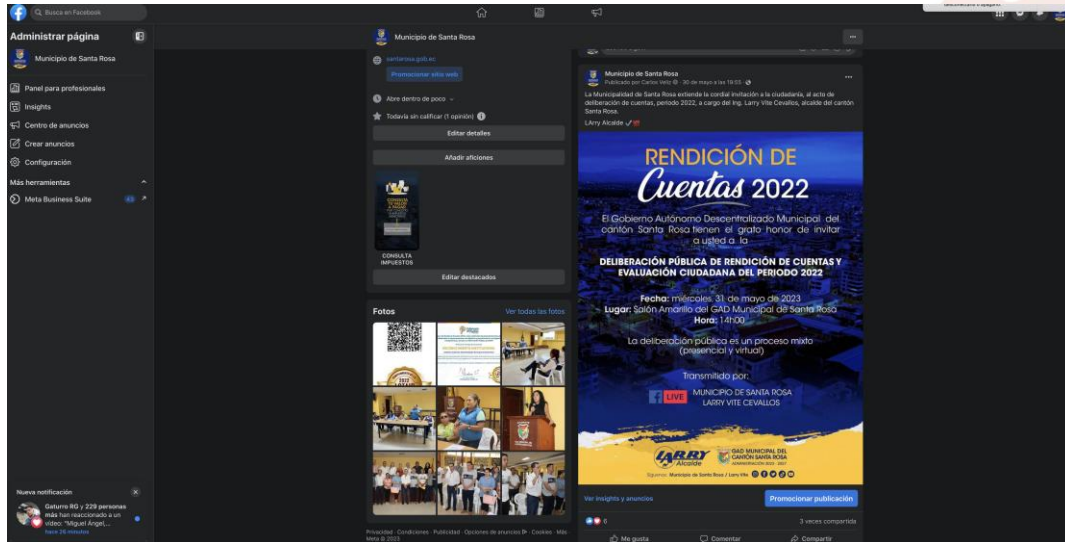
Busca en Facebook

Administrar página

Municipio de Santa Rosa

Panel para profesionales

Insights

Centro de anuncios

Crear anuncios

Configuración

Más herramientas

Meta Business Suite

Nueva notificación

Gaturro RG y 229 personas más han reaccionado a un video: "Miguel Angel,...

hace 26 minutos

Municipio de Santa Rosa

santarosa.gob.ec

Promocionar sitio web

Abre dentro de poco

Todavía sin calificar (1 opinión)

Editar detalles

Añadir aficiones

CONSULTA IMPUESTOS

Editar destacados

Fotos

Ver todas las fotos

Privacidad · Condiciones · Publicidad · Opciones de anuncios · Cookies · Más
Meta © 2023

Municipio de Santa Rosa
Publicado por Carlos Veliz · 30 de mayo a las 19:53

La Municipalidad de Santa Rosa extiende la cordial invitación a la ciudadanía, al acto de deliberación de cuentas, periodo 2022, a cargo del Ing. Larry Vite Cevallos, alcalde del cantón Santa Rosa.

LArry Alcalde

RENDICIÓN DE Cuentas 2022

El Gobierno Autónomo Descentralizado Municipal del cantón Santa Rosa tienen el grato honor de invitar a usted a la

DELIBERACIÓN PÚBLICA DE RENDICIÓN DE CUENTAS Y EVALUACIÓN CIUDADANA DEL PERIODO 2022

Fecha: miércoles, 31 de mayo de 2023
Lugar: Salón Amarillo del GAD Municipal de Santa Rosa
Hora: 14h00

La deliberación pública es un proceso mixto (presencial y virtual)

Transmitido por:
LIVE MUNICIPIO DE SANTA ROSA
LARRY VITE CEVALLOS

LARRY Alcalde

GAD MUNICIPAL DEL CANTÓN SANTA ROSA

Síguenos: Municipio de Santa Rosa / Larry Vite

Ver insights y anuncios

Promocionar publicación

6

3 veces compartida

Me gusta

Comentar

Compartir